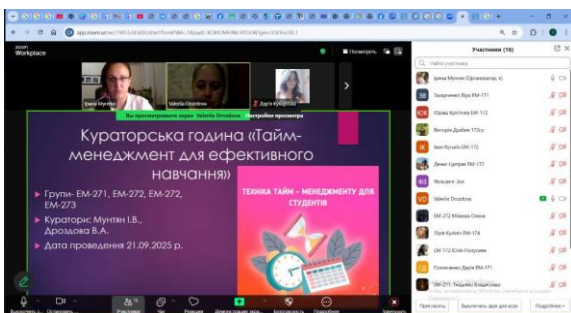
zoom Workplace

app.zoom.us/wc/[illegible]

Ірина Мунтян

Valeria Drozdova

Дарія Кухарська

Вы просматриваете экран Valeria Drozdova

Настройки просмотра

Посмотреть

Участники (16)

Найти участника

Ірина Мунтян (Организатор, я)

Захарченко Віра ЕМ-171

Юлиана Крисінка ЕМ-172

Вікторія Дзюбко 172ср

Іван Кутько ЕМ-172

Денис Цапров ЕМ-172

Фазылья с Зоя

Valeria Drozdova

ЕМ-272 Михаєць Олена

Ярків Купейко ЕМ-174

ЕМ-172 Юлія Полусин

Головченко Дарія ЕМ-171

ЕМ-271 Людмила Владислава

Кураторська година «Тайм-менеджмент для ефективного навчання»

Групи- ЕМ-271, ЕМ-272, ЕМ-272, ЕМ-273

Куратори: Мунтян І.В., Дроздова В.А.

Дата проведення 21.09.2025 р.

ТЕХНІКА ТАЙМ – МЕНЕДЖМЕНТУ ДЛЯ СТУДЕНТІВ

Выключить звук

Остановить...

Участники

Чат

Реакции

Демонстрация экрана

Безопасность

Подробнее

Пригласить

Выключить звук для всех

Подробнее